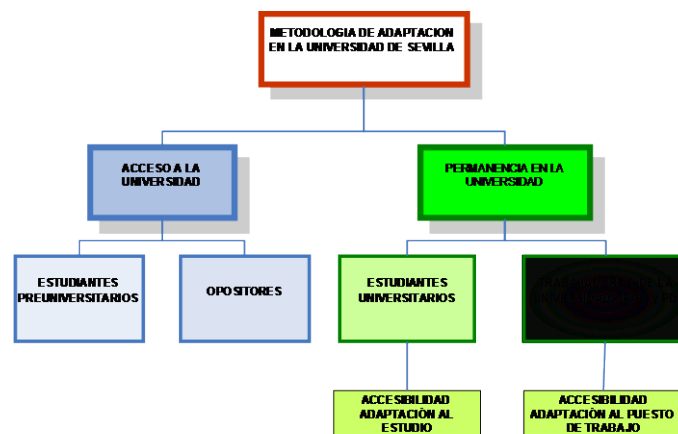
METODOLOGIA DE ADAPTACION EN LA UNIVERSIDAD DE SEVILLA

ACCESO A LA UNIVERSIDAD

PERMANENCIA EN LA UNIVERSIDAD

ESTUDIANTES PREUNIVERSITARIOS

OPOSITORES

ESTUDIANTES UNIVERSITARIOS

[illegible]

ACCESIBILIDAD ADAPTACIÓN AL ESTUDIO

ACCESIBILIDAD ADAPTACIÓN AL PUESTO DE TRABAJO